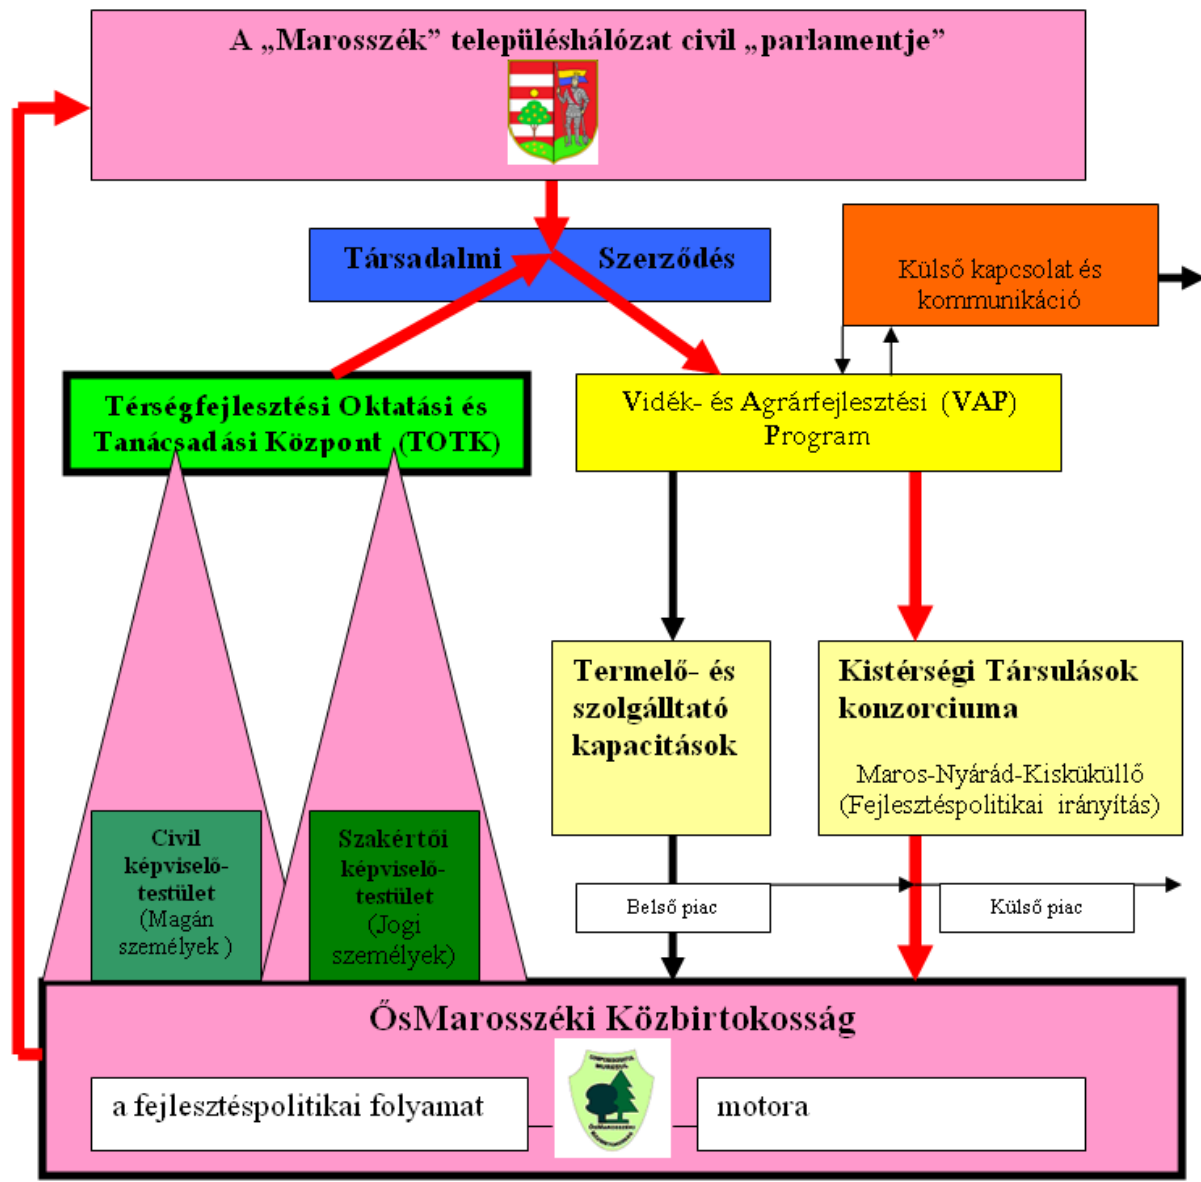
A „Marosszék” településhálózat civil „parlamentje”

Társadalmi Szerződés

Külső kapcsolat és kommunikáció

Térségfejlesztési Oktatási és Tanácsadási Központ (TOTK)

Vidék- és Agrárfejlesztési (VAP) Program

Termelő- és szolgálltató kapacitások

Kistérségi Társulások konzorciuma

Maros-Nyárád-Kisküküllő (Fejlesztéspolitikai irányítás)

Civil képviselő-testület (Magán személyek )

Szakértői képviselő-testület (Jogi személyek)

Belső piac

Külső piac

ŐsMarosszéki Közbirtokosság

a fejlesztéspolitikai folyamat

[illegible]

motora